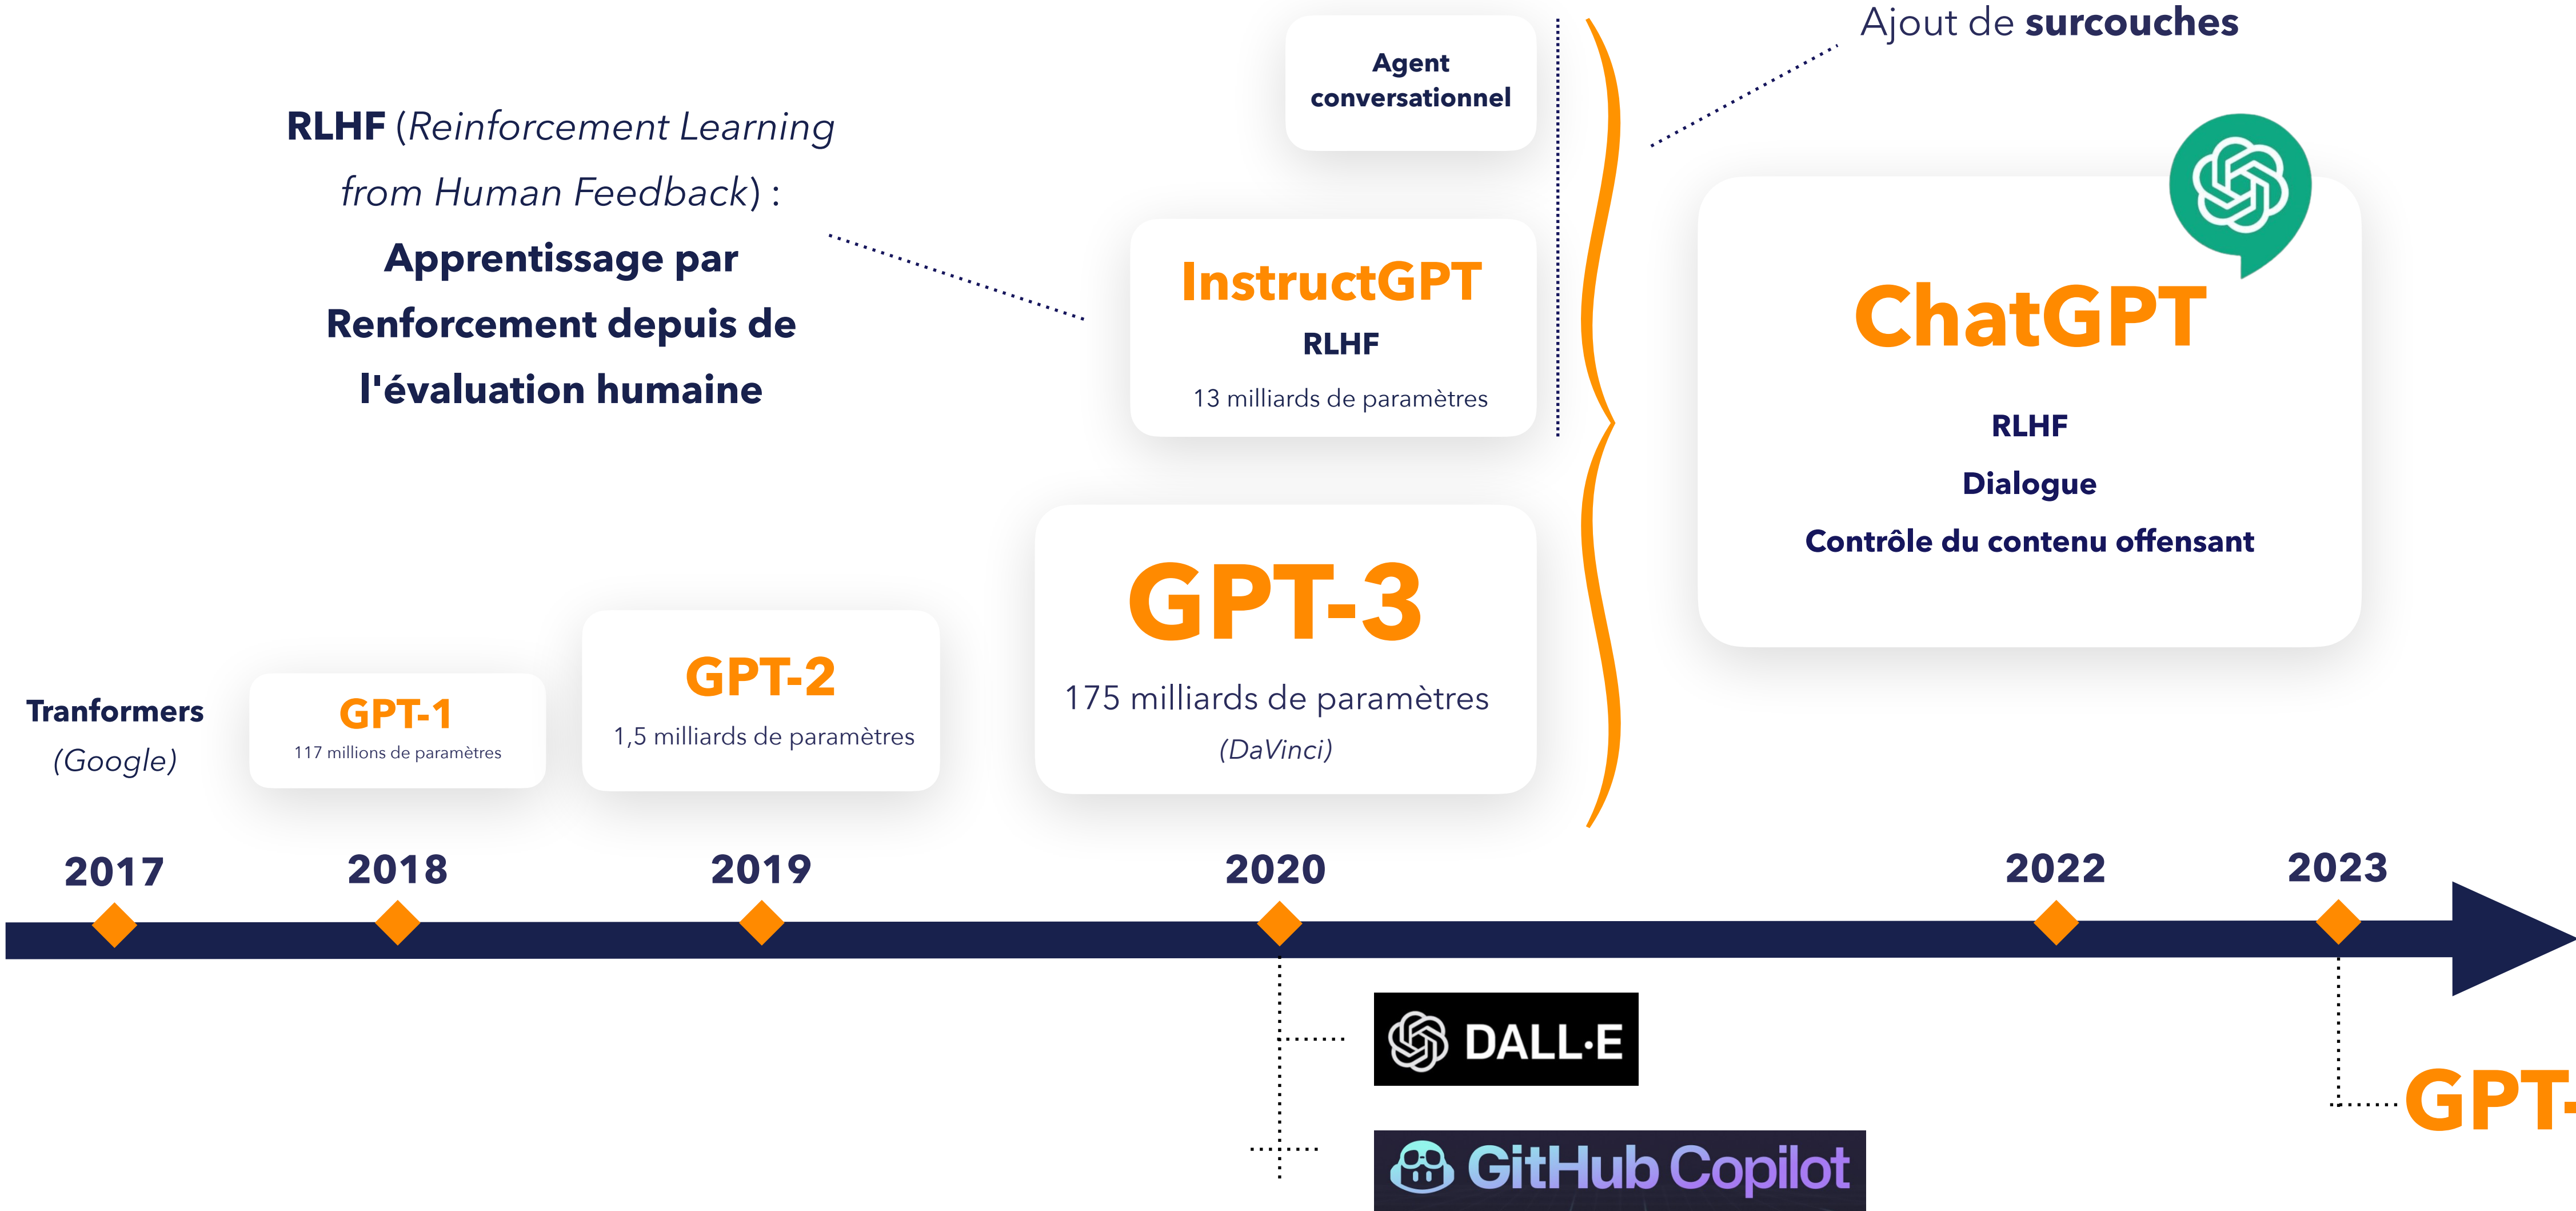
Ajout de **surcouches**

RLHF (*Reinforcement Learning from Human Feedback*) : Apprentissage par Renforcement depuis de l'évaluation humaine

Agent conversationnel

InstructGPT
RLHF
13 milliards de paramètres

ChatGPT
RLHF
Dialogue
Contrôle du contenu offensant

Tranformers
(Google)

GPT-1
117 millions de paramètres

GPT-2
1,5 milliards de paramètres

GPT-3
175 milliards de paramètres
(DaVinci)

2017
2018
2019
2020
2022
2023

DALL·E

GitHub Copilot

GPT-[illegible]